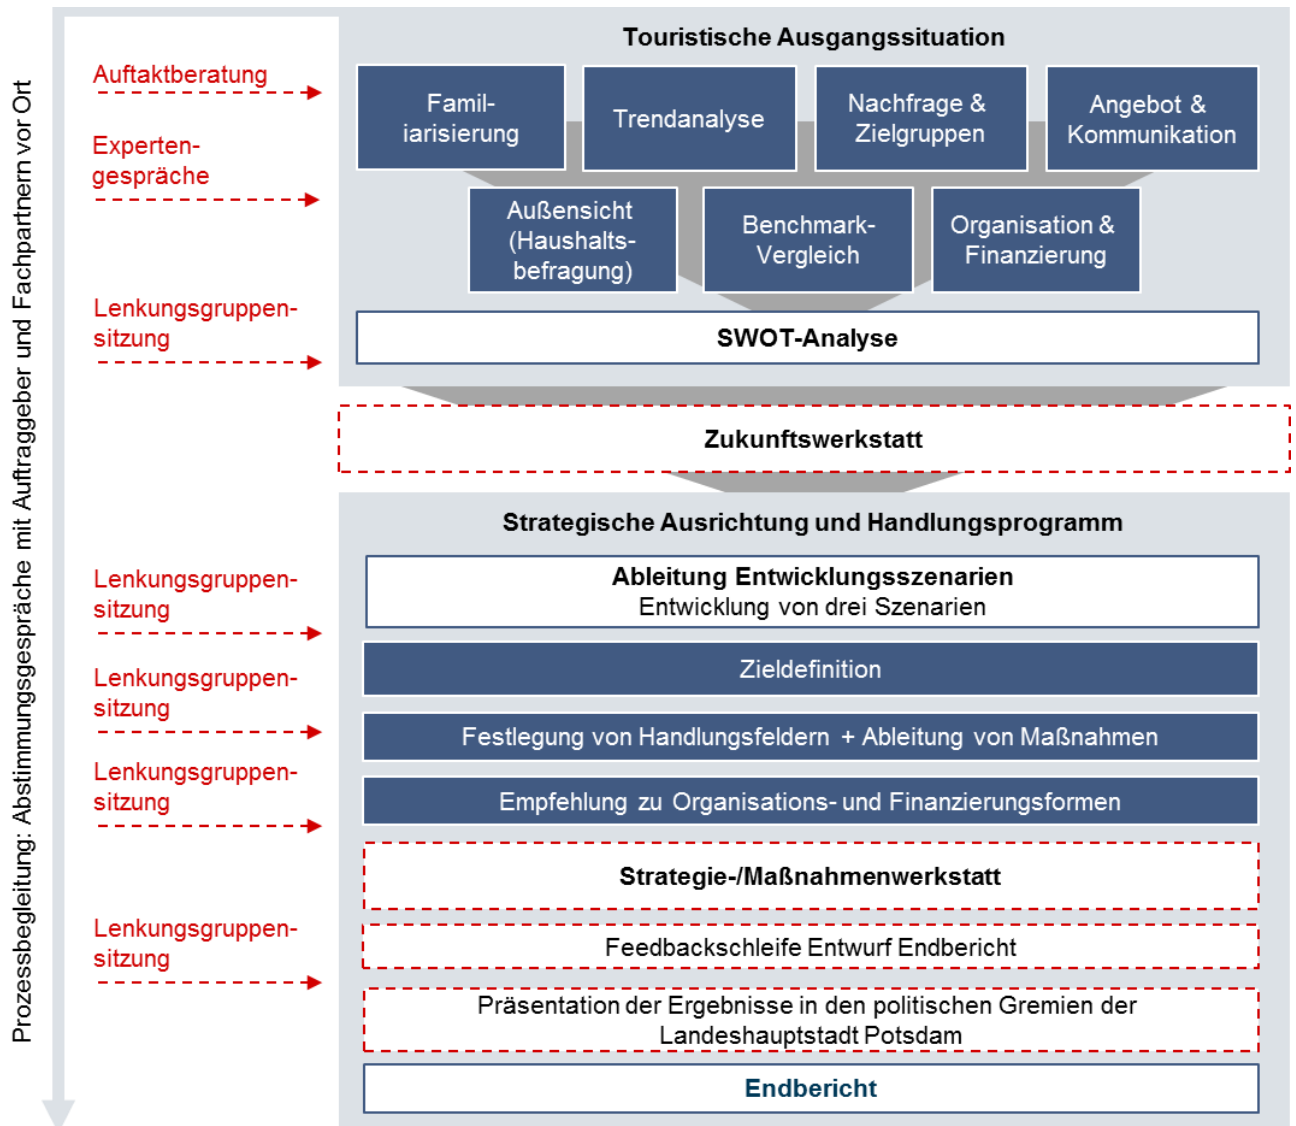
Prozessbegleitung: Abstimmungsgespräche mit Auftraggeber und Fachpartnern vor Ort

Auftaktberatung

Experten-gespräche

Lenkungsgruppen-sitzung

Touristische Ausgangssituation

Famil-iarisierung

Trendanalyse

Nachfrage & Zielgruppen

Angebot & Kommunikation

Außensicht (Haushalts-befragung)

Benchmark-Vergleich

Organisation & Finanzierung

SWOT-Analyse

Zukunftswerkstatt

Strategische Ausrichtung und Handlungsprogramm

Lenkungsgruppen-sitzung

Ableitung Entwicklungsszenarien
Entwicklung von drei Szenarien

Lenkungsgruppen-sitzung

Zieldefinition

Festlegung von Handlungsfeldern + Ableitung von Maßnahmen

Lenkungsgruppen-sitzung

Empfehlung zu Organisations- und Finanzierungsformen

Strategie-/Maßnahmenwerkstatt

Lenkungsgruppen-sitzung

Feedbackschleife Entwurf Endbericht

Präsentation der Ergebnisse in den politischen Gremien der Landeshauptstadt Potsdam

Endbericht